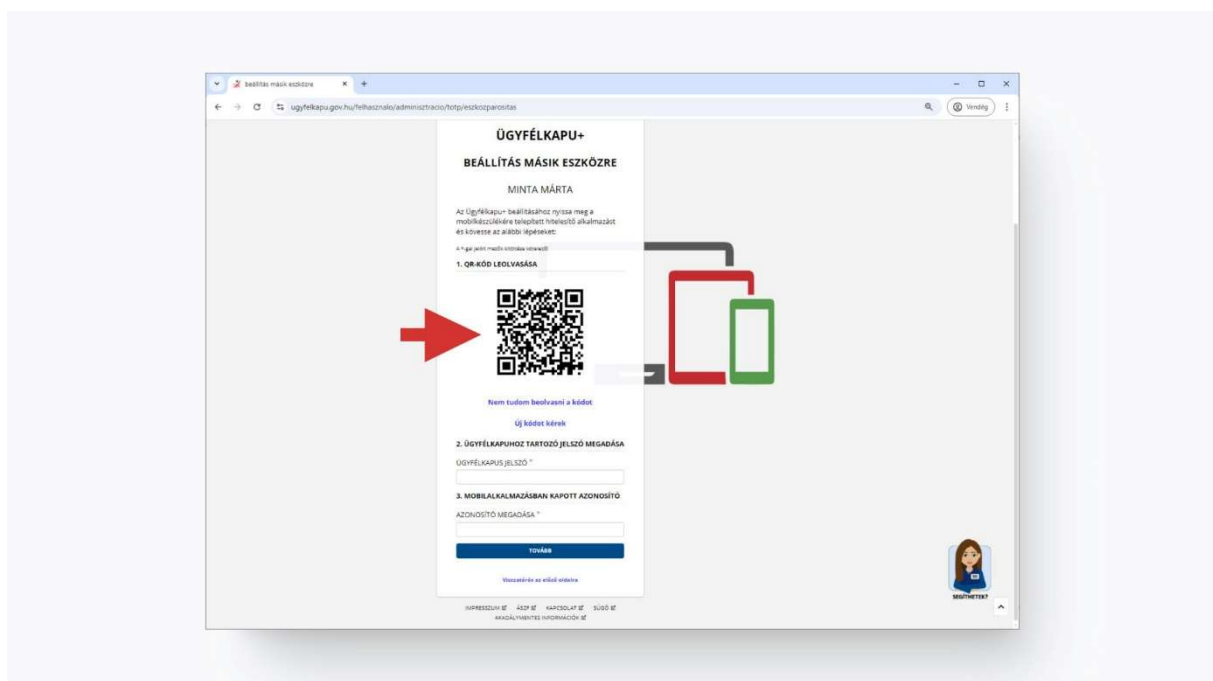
beállítás másik eszközre

ugyfelkapu.gov.hu/felhasznalo/adminisztracio/totp/eszkozparositas

Vendég

ÜGYFÉLKAPU+

BEÁLLÍTÁS MÁSIK ESZKÖZRE

MINTA MÁRTA

Az Ügyfélkapu+ beállításához nyissa meg a mobilkészülékére telepített hitelesítő alkalmazást és kövesse az alábbi lépéseket:

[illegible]

1. QR-KÓD LEOLVASÁSA

Nem tudom beolvasni a kódot

Új kódot kérek

2. ÜGYFÉLKAPUHOZ TARTOZÓ JELSZÓ MEGADÁSA

ÜGYFÉLKAPUS JELSZÓ *

3. MOBILALKALMAZÁSBAN KAPOTT AZONOSÍTÓ

AZONOSÍTÓ MEGADÁSA *

TOVÁBB

Visszatérés az előző oldalra

IMPRESSZUM ÁSZF KAPCSOLAT SÚGÓ
AKADÁLYMENTES INFORMÁCIÓK

SEGÍTHETEK?